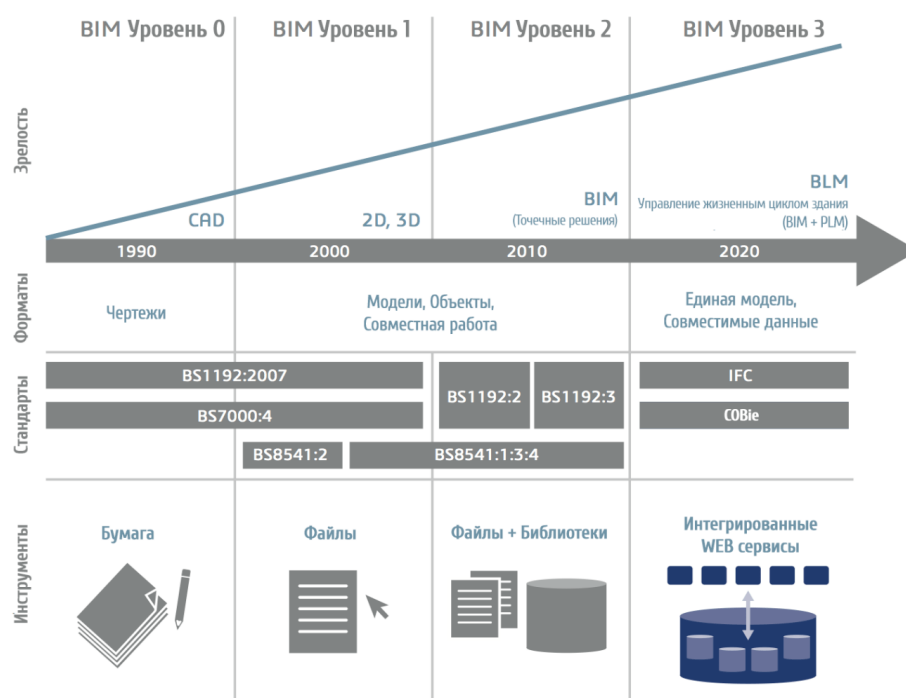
BIM Уровень 0
BIM Уровень 1
BIM Уровень 2
BIM Уровень 3

Зрелость

CAD
2D, 3D
BIM
(Точечные решения)
BLM
Управление жизненным циклом здания
(BIM + PLM)

1990
2000
2010
2020

Форматы

Чертежи
Модели, Объекты, Совместная работа
Единая модель, Совместимые данные

Стандарты

BS1192:2007
BS7000:4
BS8541:2
BS8541:1:3:4
BS1192:2
BS1192:3
IFC
COBie

Инструменты

Бумага
Файлы
Файлы + Библиотеки
Интегрированные WEB сервисы